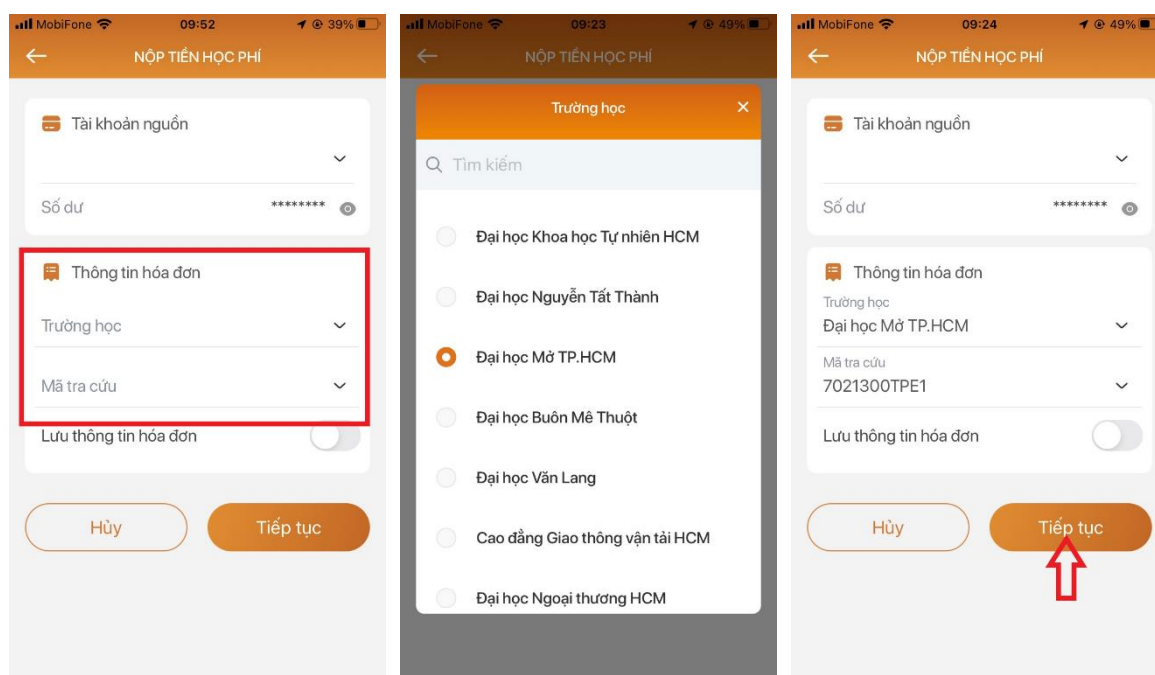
MobiFone 09:52 39%

NỘP TIỀN HỌC PHÍ

Tài khoản nguồn

Số dư ********

Thông tin hóa đơn

Trường học

Mã tra cứu

Lưu thông tin hóa đơn

Hủy

Tiếp tục

MobiFone 09:23 49%

NỘP TIỀN HỌC PHÍ

Trường học

Tìm kiếm

Đại học Khoa học Tự nhiên HCM

Đại học Nguyễn Tất Thành

Đại học Mở TP.HCM

Đại học Buôn Mê Thuột

Đại học Văn Lang

Cao đẳng Giao thông vận tải HCM

Đại học Ngoại thương HCM

MobiFone 09:24 49%

NỘP TIỀN HỌC PHÍ

Tài khoản nguồn

Số dư ********

Thông tin hóa đơn

Trường học
Đại học Mở TP.HCM

Mã tra cứu
7021300TPE1

Lưu thông tin hóa đơn

Hủy

Tiếp tục